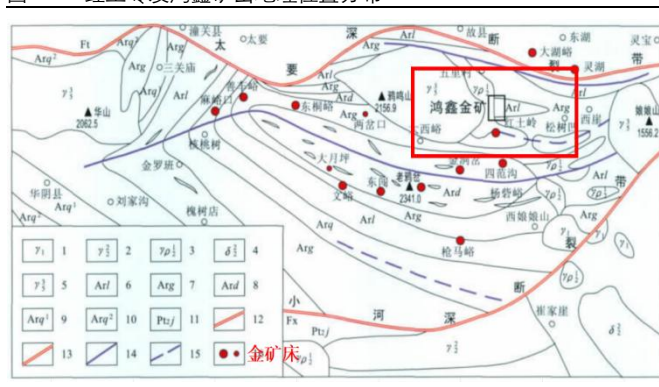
图 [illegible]矿区位置分布

Ft Atg Atl 潼关县 太要 故县 Arg Atl 东湖 断 大湖峪 灵宝 Arg Atl Atg 三关庙 太 要 深 Arg 五里村 裂 带 $\gamma_2^3$ 华山 2062.5 Atl 麻峪口 善车峪 东桐峪 Atd 2156.9 西峪 鸿鑫金矿 Atl Arg 豫灵 Arg 娘娘山 1556.2 Arg 桃树树 金罗班 两岔口 Arg 红土岭 松树沟 $\gamma_2^3$ 大月坪 Atd 文峪 老鸦岔 2341.0 四范沟 杨砦峪 带 Atl 华阴县 刘家沟 槐树店 Arg Atl 西娘娘山 Arg 裂 枪马峪 断 小 河 深 崔家洼 Fx Ptzj $\gamma_2^3$ $\delta_2^3$

| $\gamma_1$ 1 | $\gamma_2^2$ 2 | $\gamma\rho_2^1$ 3 | $\delta_2^3$ 4 |
|---|---|---|---|
| $\gamma_2^3$ 5 | Atl 6 | Atg 7 | Atd 8 |
| Atq$^1$ 9 | Atq$^2$ 10 | Pt$_2$j 11 | 12 |
| 13 | 14 | 15 | 金矿床 |